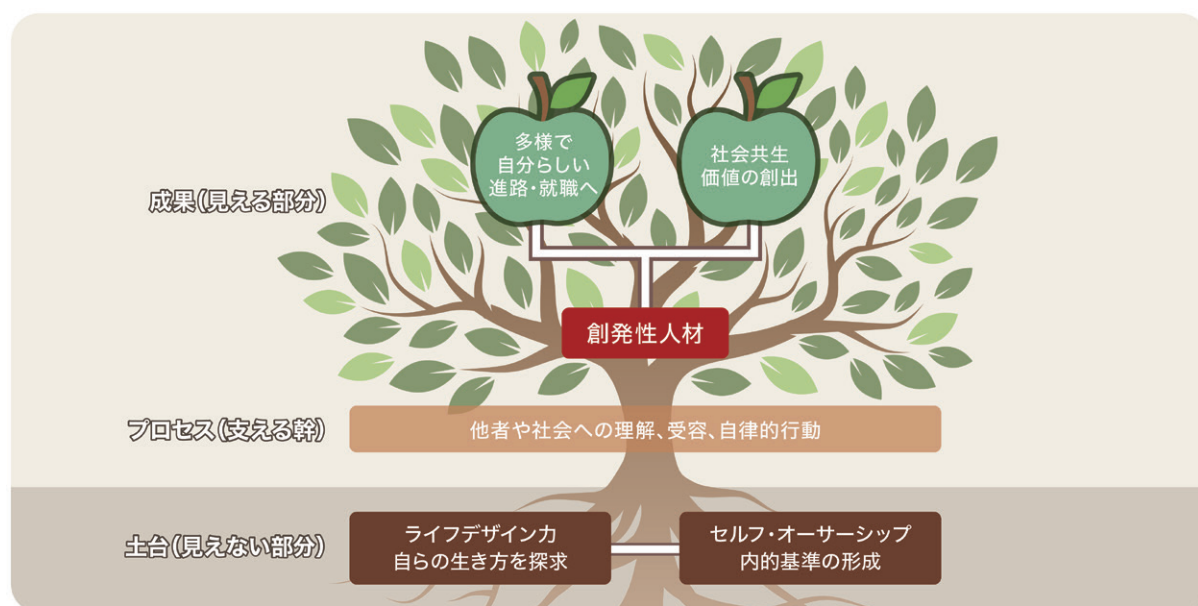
成果(見える部分)

多様で
自分らしい
進路・就職へ

社会共生
価値の創出

創発性人材

プロセス(支える幹)

他者や社会への理解、受容、自律的行動

土台(見えない部分)

ライフデザイン力
自らの生き方を探求

セルフ・オーサーシップ
内的基準の形成